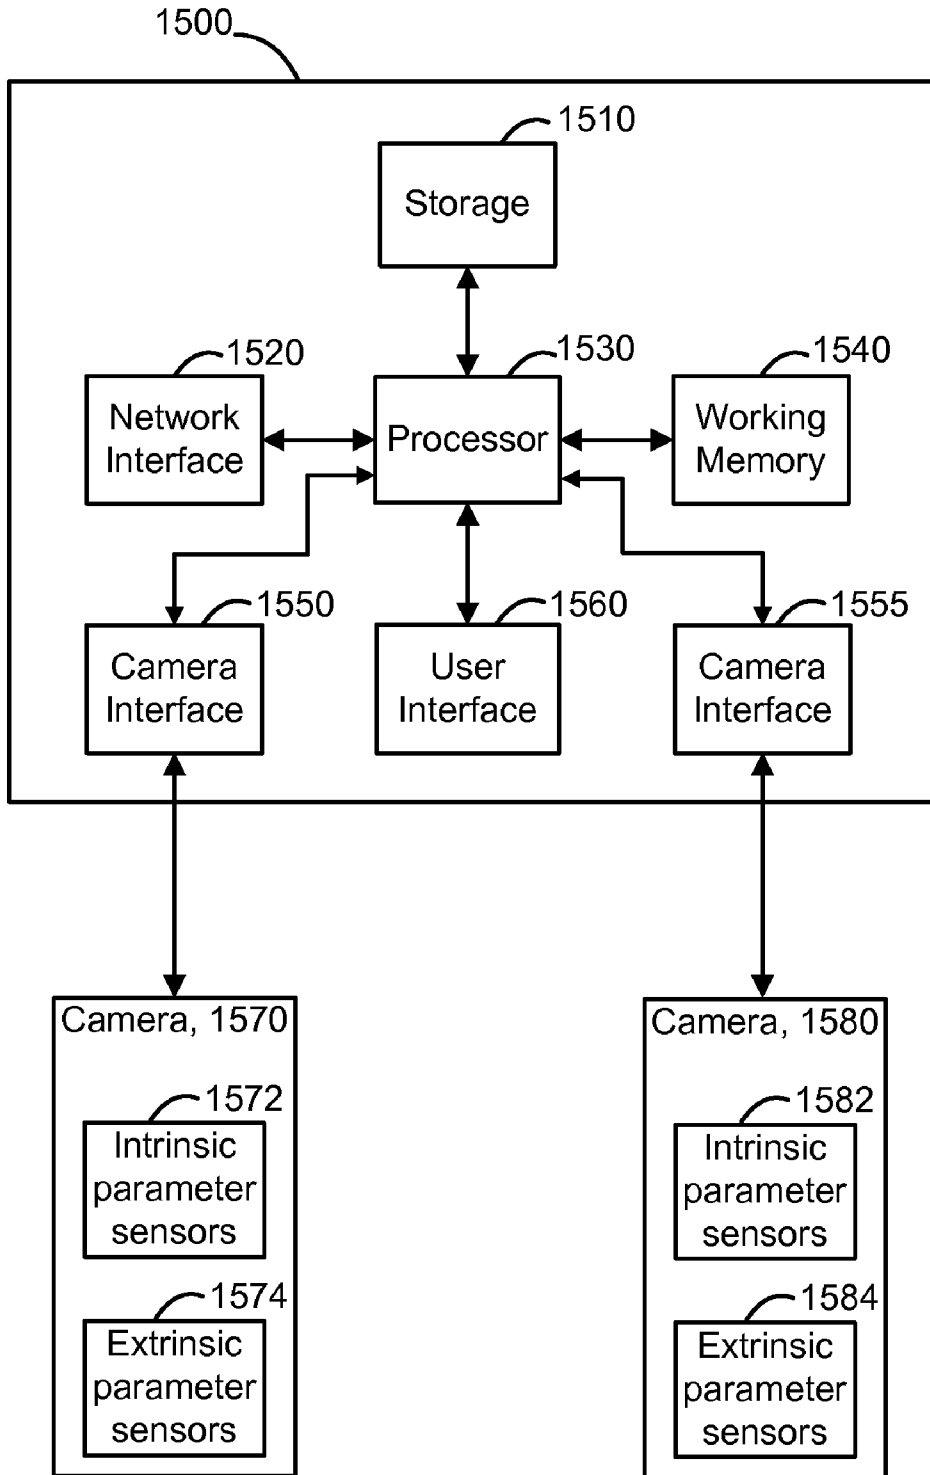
1500

1510
Storage

1520
Network Interface

1530
Processor

1540
Working Memory

1550
Camera Interface

1560
User Interface

1555
Camera Interface

Camera, 1570

1572
Intrinsic parameter sensors

1574
Extrinsic parameter sensors

Camera, 1580

1582
Intrinsic parameter sensors

1584
Extrinsic parameter sensors